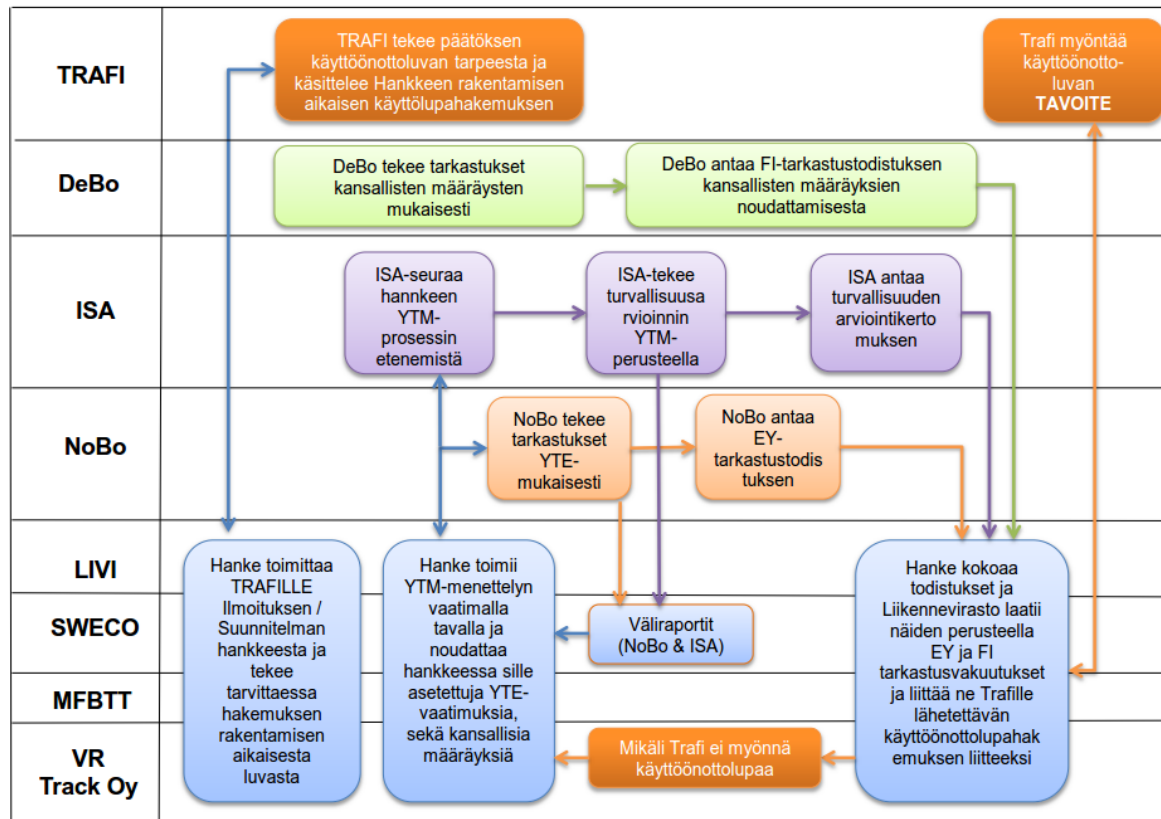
TRAFI

TRAFI tekee päätöksen käyttöönottoluvan tarpeesta ja käsittelee Hankkeen rakentamisen aikaisen käyttölupahakemuksen

Trafi myöntää käyttöönottoluvan
TAVOITE

DeBo

DeBo tekee tarkastukset kansallisten määräysten mukaisesti

DeBo antaa FI-tarkastustodistuksen kansallisten määräyksien noudattamisesta

ISA

ISA-seuraa hannkeen YTM-prosessin etenemistä

ISA-tekee turvallisuusarvioinnin YTM-perusteella

ISA antaa turvallisuuden arviointikertomuksen

NoBo

NoBo tekee tarkastukset YTE-mukaisesti

NoBo antaa EY-tarkastustodistuksen

LIVI

SWECO

MFBTT

VR Track Oy

Hanke toimittaa TRAFILLE Ilmoituksen / Suunnitelman hankkeesta ja tekee tarvittaessa hakemuksen rakentamisen aikaisesta luvasta

Hanke toimii YTM-menettelyn vaatimalla tavalla ja noudattaa hankkeessa sille asetettuja YTE-vaatimuksia, sekä kansallisia määräyksiä

Väliraportit (NoBo & ISA)

Hanke kokoaa todistukset ja Liikennevirasto laatii näiden perusteella EY ja FI tarkastusvakuutukset ja liittää ne Trafille lähetettävän käyttöönottolupahakemuksen liitteeksi

Mikäli Trafi ei myönnä käyttöönottolupaa